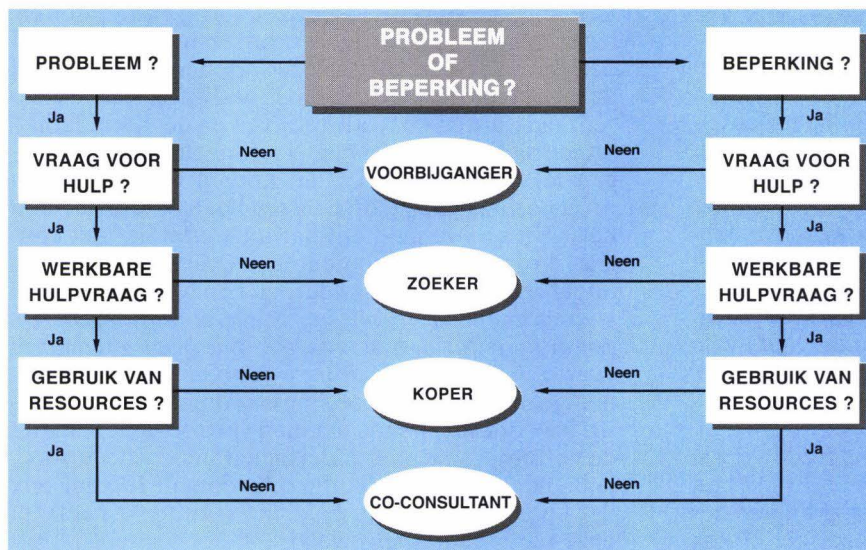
PROBLEEM OF BEPERKING?

PROBLEEM ?

Ja

VRAAG VOOR HULP ?

Neen

Ja

WERKBARE HULPVRAAG ?

Neen

Ja

GEBRUIK VAN RESOURCES ?

Neen

Ja

Neen

BEPERKING ?

Ja

VRAAG VOOR HULP ?

Neen

Ja

WERKBARE HULPVRAAG ?

Neen

Ja

GEBRUIK VAN RESOURCES ?

Neen

Ja

Neen

VOORBIJGANGER

ZOEKER

KOPER

CO-CONSULTANT